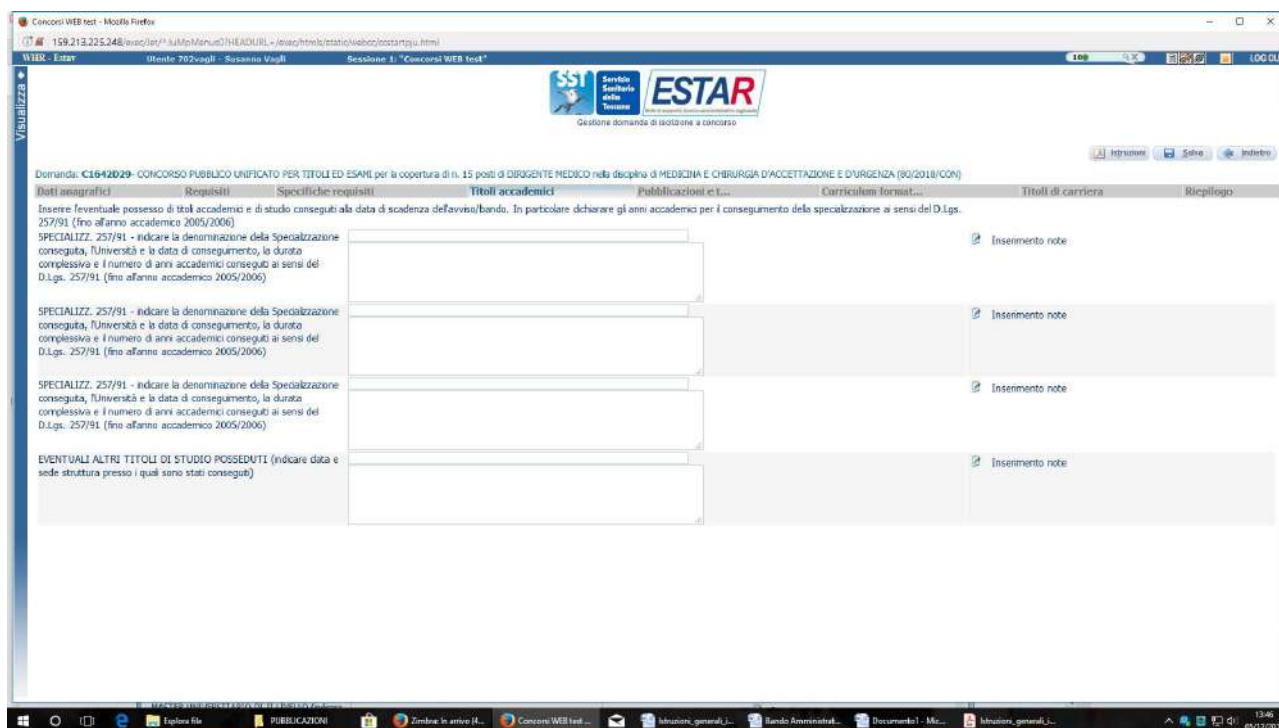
Concorsi WEB test - Mozilla Firefox

159.213.225.248/avac/jet/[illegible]/HEADURL=/avac/html/static/webcc/costartpju.html

WEB - Estar    Utente 702vagli - Susanna Vagli    Sessione 1: "Concorsi WEB test"

Visualizza

SST Servizio Sanitario della Toscana

ESTAR

Gestione domanda di iscrizione a concorso

Istruzioni    Salva    Indietro

Domanda: C1642D29- CONCORSO PUBBLICO UNIFICATO PER TITOLI ED ESAMI per la copertura di n. 15 posti di DIRIGENTE MEDICO nella disciplina di MEDICINA E CHIRURGIA D'ACCETTAZIONE E D'URGENZA (80/2018/CON)

Dati anagrafici | Requisiti | Specifiche requisiti | Titoli accademici | Pubblicazioni e t... | Curriculum format... | Titoli di carriera | Riepilogo

Inserire l'eventuale possesso di titoli accademici e di studio conseguiti alla data di scadenza dell'avviso/bando. In particolare dichiarare gli anni accademici per il conseguimento della specializzazione ai sensi del D.Lgs. 257/91 (fino all'anno accademico 2005/2006)

SPECIALIZZ. 257/91 - indicare la denominazione della Specializzazione conseguita, l'Università e la data di conseguimento, la durata complessiva e il numero di anni accademici conseguiti ai sensi del D.Lgs. 257/91 (fino all'anno accademico 2005/2006)

Inserimento note

SPECIALIZZ. 257/91 - indicare la denominazione della Specializzazione conseguita, l'Università e la data di conseguimento, la durata complessiva e il numero di anni accademici conseguiti ai sensi del D.Lgs. 257/91 (fino all'anno accademico 2005/2006)

Inserimento note

SPECIALIZZ. 257/91 - indicare la denominazione della Specializzazione conseguita, l'Università e la data di conseguimento, la durata complessiva e il numero di anni accademici conseguiti ai sensi del D.Lgs. 257/91 (fino all'anno accademico 2005/2006)

Inserimento note

EVENTUALI ALTRI TITOLI DI STUDIO POSSEDUTI (indicare data e sede struttura presso i quali sono stati conseguiti)

Inserimento note

Esplora file    PUBBLICAZIONI    Zimbra: In arrivo (4...    Concorsi WEB test ...    Istruzioni_generali_i...    Bando Amministrat...    Documento1 - Mic...    Istruzioni_generali_i...    13:46